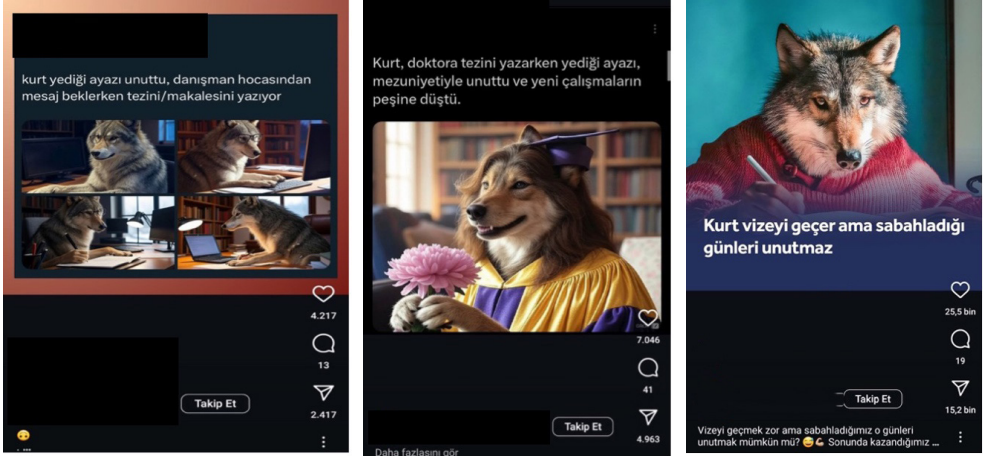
kurt yediği ayazı unuttu, danışman hocasından mesaj beklerken tezini/makalesini yazıyor

4.217

13

Takip Et

2.417

😶

Kurt, doktora tezini yazarken yediği ayazı, mezuniyetiyle unuttu ve yeni çalışmaların peşine düştü.

7.046

41

Takip Et

4.963

Daha fazlasını gör

Kurt vizeyi geçer ama sabahladığı günleri unutmaz

25,5 bin

19

Takip Et

15,2 bin

Vizeyi geçmek zor ama sabahladığımız o günleri unutmak mümkün mü? 😅💪 Sonunda kazandığımız ...